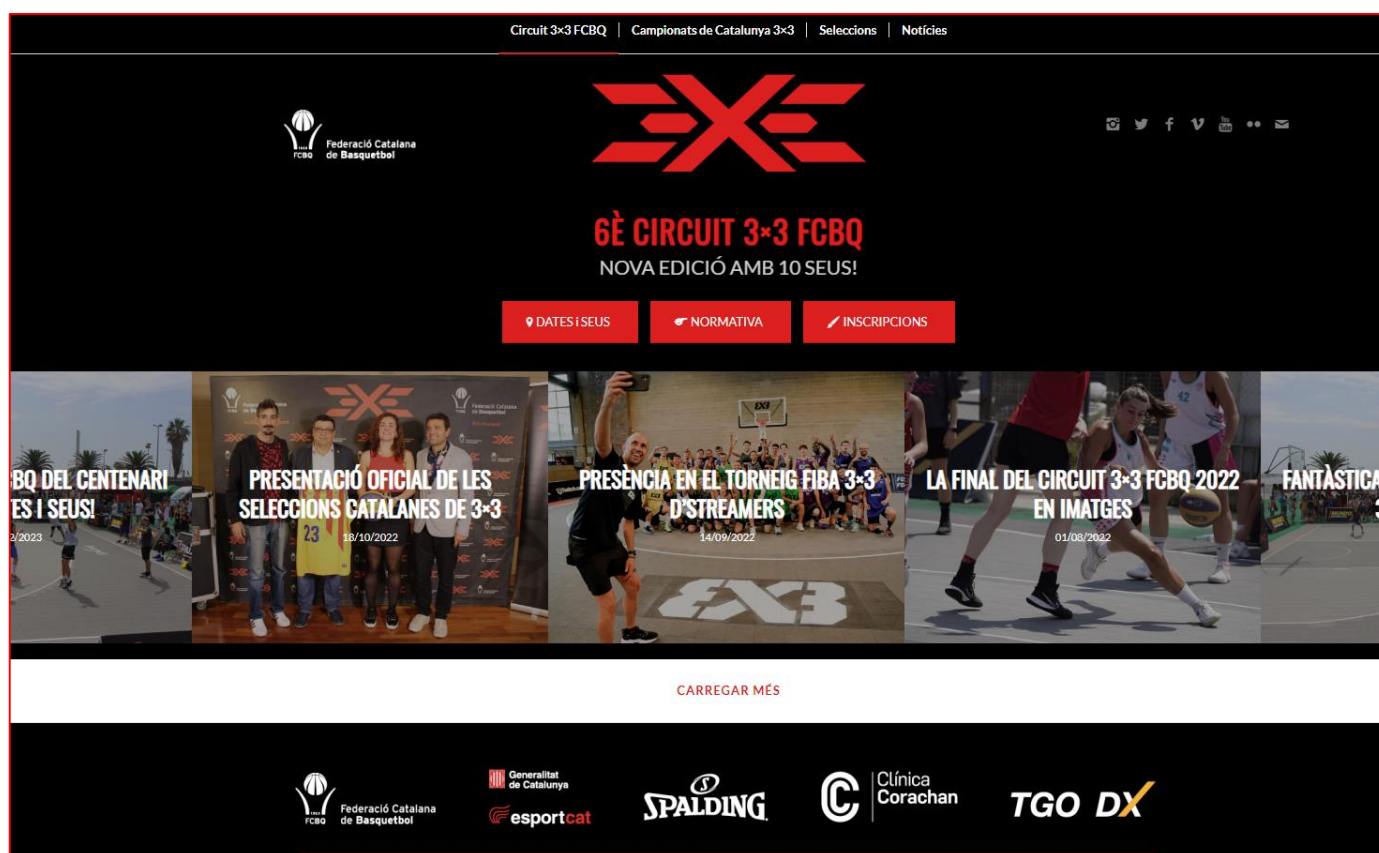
Circuit 3×3 FCBQ | Campionats de Catalunya 3×3 | Seleccions | Notícies

FCBQ Federació Catalana de Basquetbol

6È CIRCUIT 3×3 FCBQ
NOVA EDICIÓ AMB 10 SEUS!

DATES i SEUS
NORMATIVA
INSCRIPCIONS

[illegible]BQ DEL CENTENARI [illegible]ES I SEUS!
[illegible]2/2023

PRESENTACIÓ OFICIAL DE LES SELECCIONS CATALANES DE 3×3
18/10/2022

PRESÈNCIA EN EL TORNEIG FIBA 3×3 D'STREAMERS
14/09/2022

LA FINAL DEL CIRCUIT 3×3 FCBQ 2022 EN IMATGES
01/08/2022

FANTÀSTICA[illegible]

CARREGAR MÉS

FCBQ Federació Catalana de Basquetbol
Generalitat de Catalunya
esportcat
SPALDING
Clínica Corachan
TGO DX